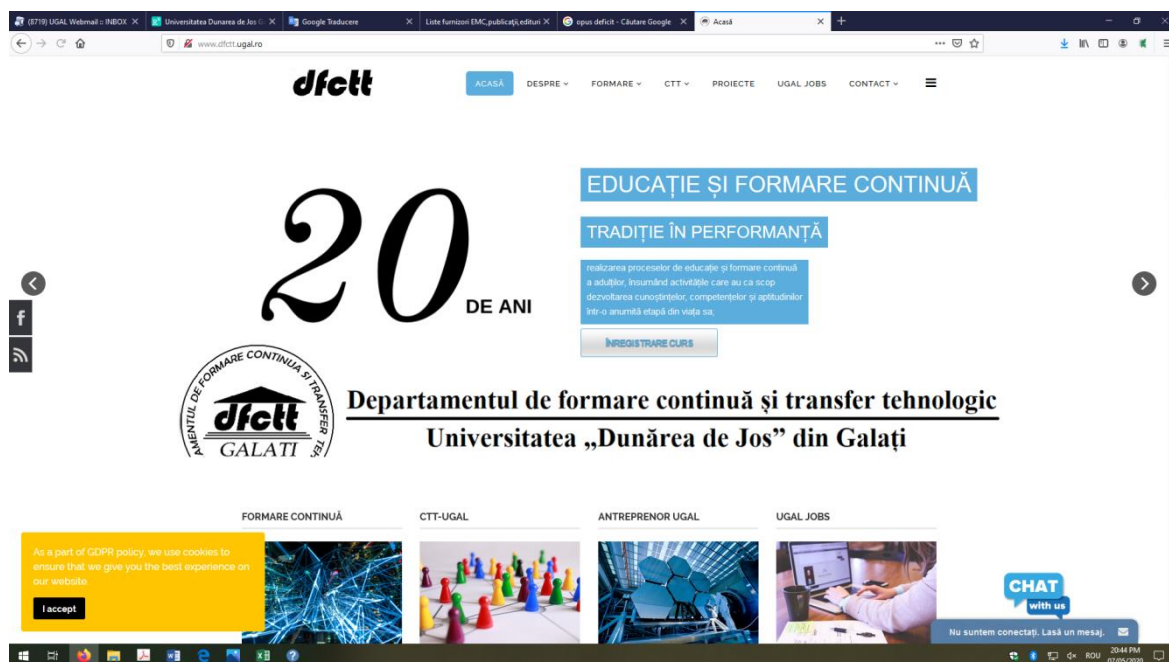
(8719) UGAL Webmail :: INBOX ×
Universitatea Dunarea de Jos G ×
Google Traducere ×
Liste furnizori EMC,publicații,edituri ×
opus deficit - Căutare Google ×
Acasă ×
+

www.dfctt.ugal.ro

dfctt

ACASĂ
DESPRE
FORMARE
CTT
PROIECTE
UGAL JOBS
CONTACT

20 DE ANI

EDUCAȚIE ȘI FORMARE CONTINUĂ

TRADIȚIE ÎN PERFORMANȚĂ

realizarea proceselor de educație și formare continuă a adulților, însumând activitățile care au ca scop dezvoltarea cunoștințelor, competențelor și aptitudinilor într-o anumită etapă din viața sa;

ÎNREGISTRARE CURS

DEPARTAMENTUL DE FORMARE CONTINUĂ ȘI TRANSFER TE
dfctt
GALATI

Departamentul de formare continuă și transfer tehnologic
Universitatea „Dunărea de Jos" din Galați

FORMARE CONTINUĂ
CTT-UGAL
ANTREPRENOR UGAL
UGAL JOBS

As a part of GDPR policy, we use cookies to ensure that we give you the best experience on our website.

I accept

CHAT with us

Nu suntem conectați. Lasă un mesaj.

ROU 20:44 PM 07/05/2020